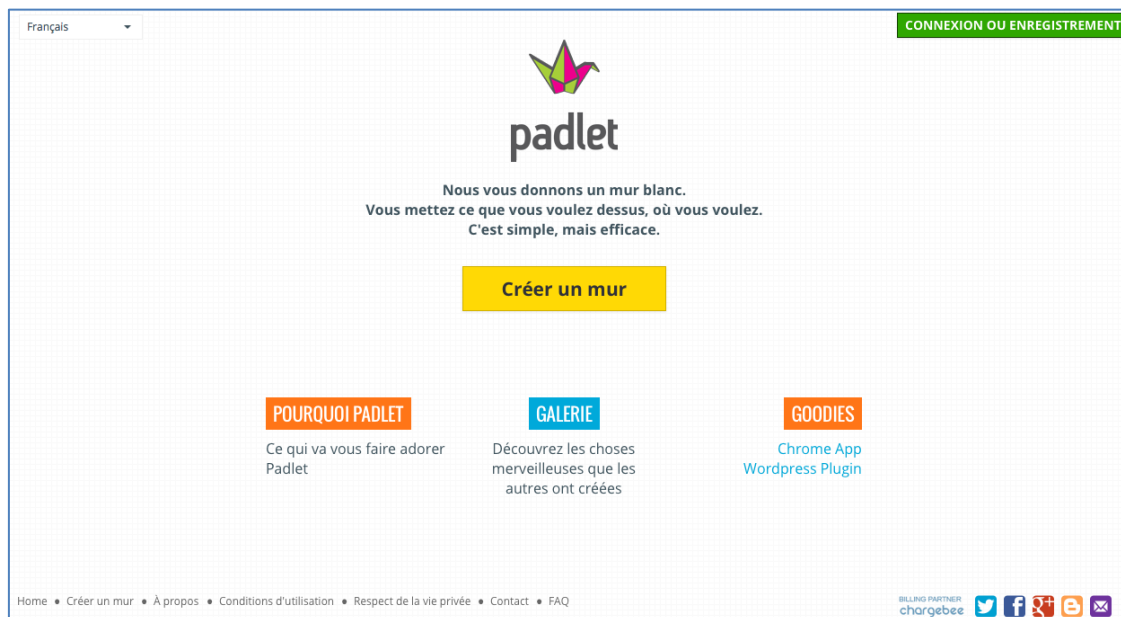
Français

CONNEXION OU ENREGISTREMENT

padlet

Nous vous donnons un mur blanc.
Vous mettez ce que vous voulez dessus, où vous voulez.
C'est simple, mais efficace.

Créer un mur

POURQUOI PADLET

Ce qui va vous faire adorer Padlet

GALERIE

Découvrez les choses merveilleuses que les autres ont créées

GOODIES

Chrome App
Wordpress Plugin

Home • Créer un mur • À propos • Conditions d'utilisation • Respect de la vie privée • Contact • FAQ

BILLING PARTNER chargebee